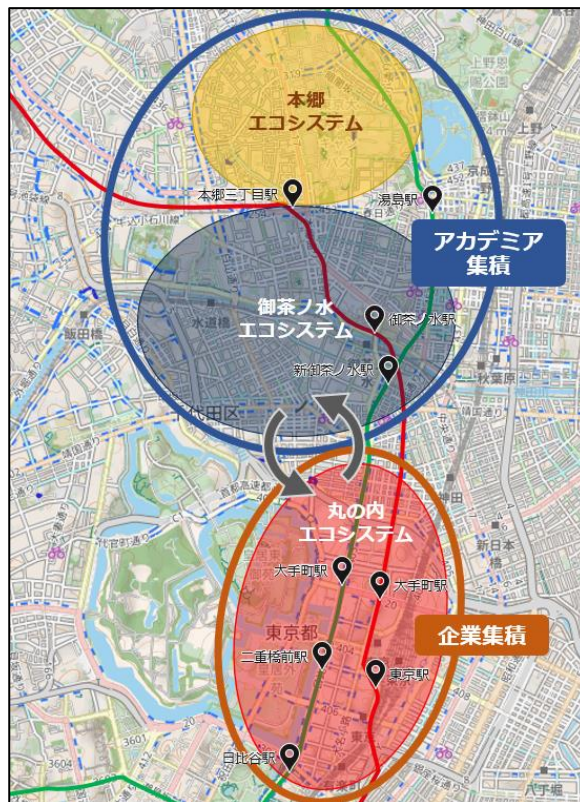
本郷
エコシステム

本郷三丁目駅

湯島駅

アカデミア
集積

御茶ノ水
エコシステム

御茶ノ水駅

新御茶ノ水駅

飯田橋

水道橋

千代田区

秋葉原

丸の内
エコシステム

大手町駅

大手町駅

東京都

企業集積

二重橋前駅

東京駅

日比谷駅

上野

神田

日本橋

八丁堀